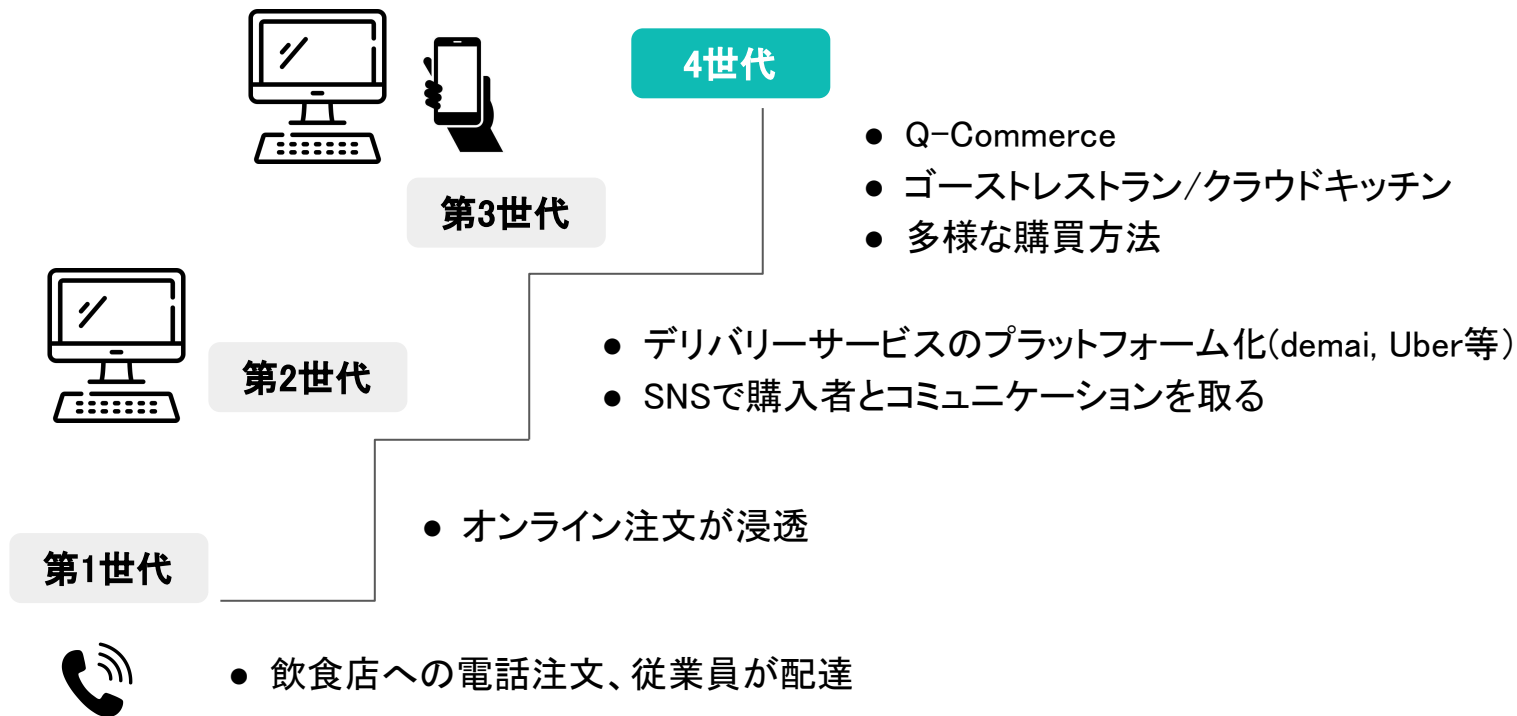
4世代

● Q-Commerce
● ゴーストレストラン/クラウドキッチン
● 多様な購買方法

第3世代

● デリバリーサービスのプラットフォーム化(demai, Uber等)
● SNSで購入者とコミュニケーションを取る

第2世代

● オンライン注文が浸透

第1世代

● 飲食店への電話注文、従業員が配達